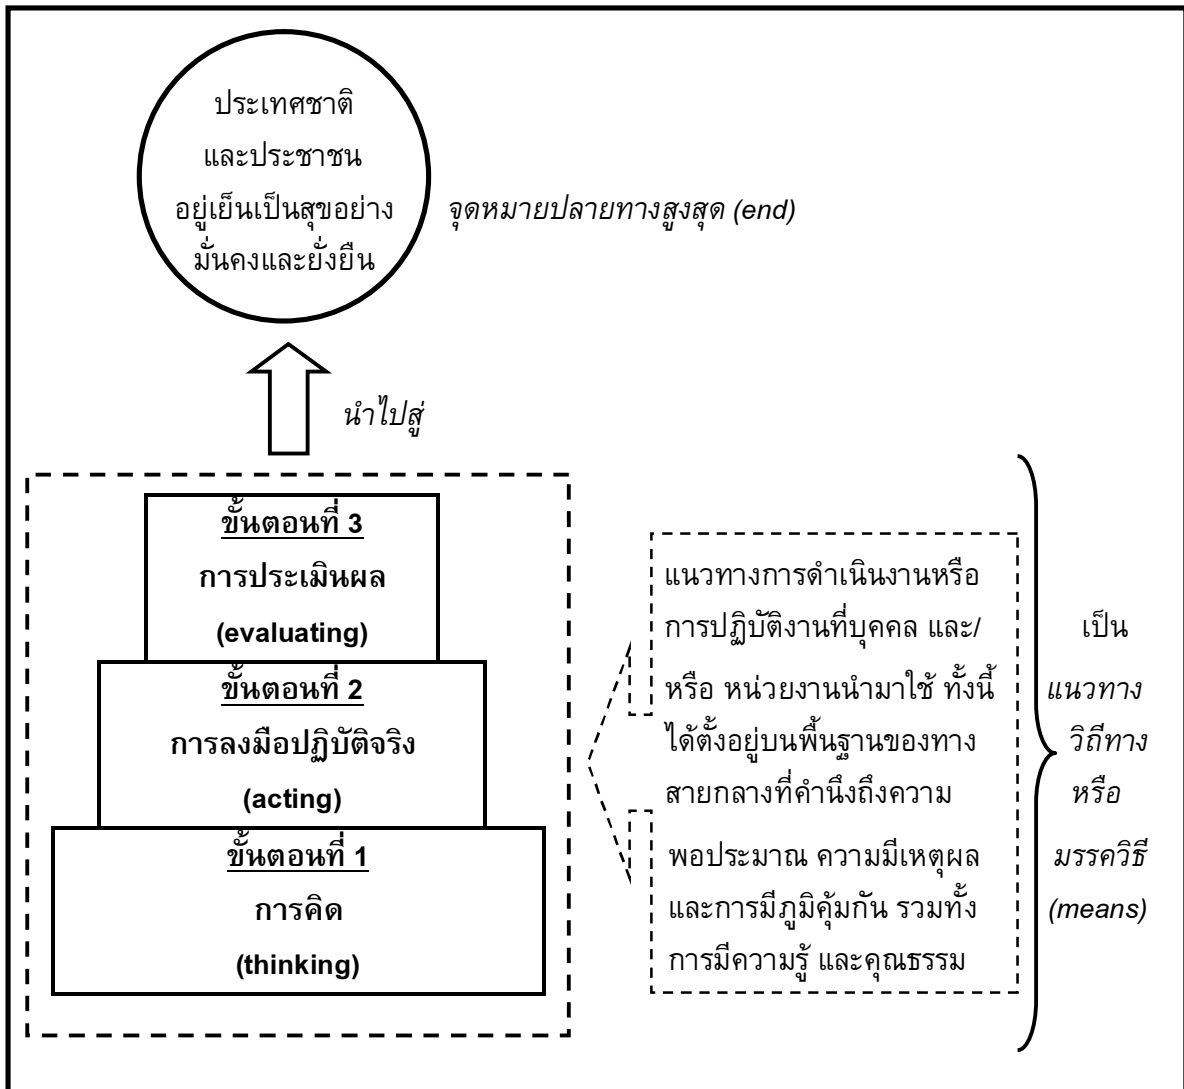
ประเทศชาติ
และประชาชน
อยู่เย็นเป็นสุขอย่าง
มั่นคงและยั่งยืน

จุดหมายปลายทางสูงสุด (end)

นำไปสู่

ขั้นตอนที่ 3
การประเมินผล
(evaluating)

ขั้นตอนที่ 2
การลงมือปฏิบัติจริง
(acting)

ขั้นตอนที่ 1
การคิด
(thinking)

แนวทางการดำเนินงานหรือการปฏิบัติงานที่บุคคล และ/หรือ หน่วยงานนำมาใช้ ทั้งนี้ได้ตั้งอยู่บนพื้นฐานของทางสายกลางที่คำนึงถึงความพอประมาณ ความมีเหตุผล และการมีภูมิคุ้มกัน รวมทั้งการมีความรู้ และคุณธรรม

เป็น
แนวทาง
วิถีทาง
หรือ
มรรควิธี
(means)